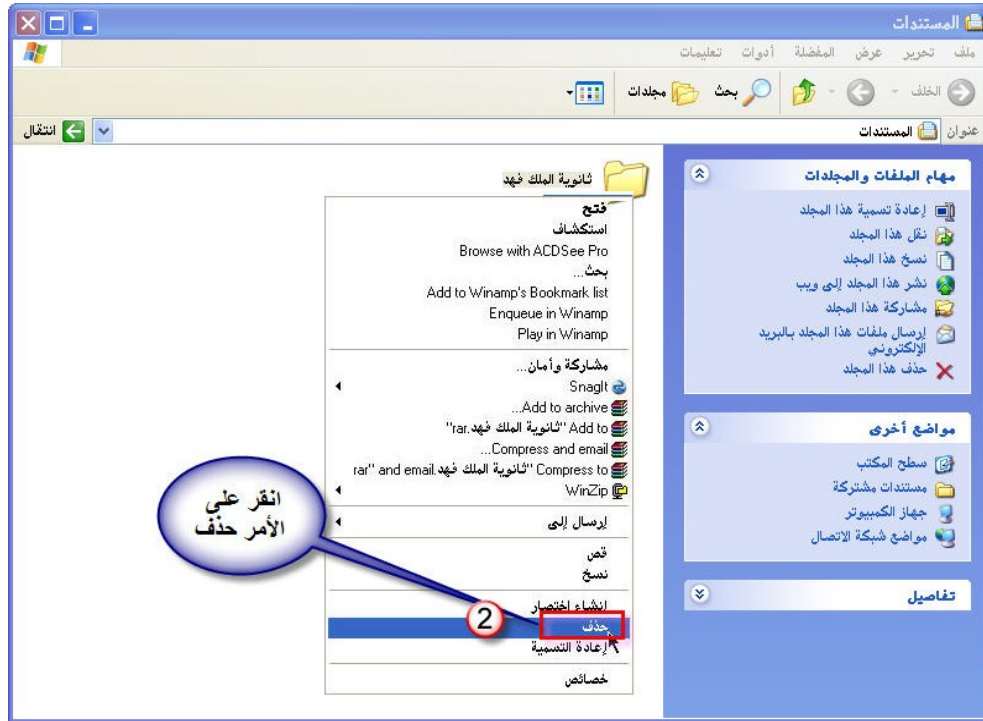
المستندات

ملف تحرير عرض المفضلة أدوات تعليمات

الخلف بحث مجلدات

عنوان المستندات انتقال

مهام الملفات والمجلدات

إعادة تسمية هذا المجلد
نقل هذا المجلد
نسخ هذا المجلد
نشر هذا المجلد إلى ويب
مشاركة هذا المجلد
إرسال ملفات هذا المجلد بالبريد الإلكتروني
حذف هذا المجلد

مواضع أخرى

سطح المكتب
مستندات مشتركة
جهاز الكمبيوتر
مواضع شبكة الاتصال

تفاصيل

ثانوية الملك فهد

فتح
استكشاف
Browse with ACDSee Pro
بحث...
Add to Winamp's Bookmark list
Enqueue in Winamp
Play in Winamp
مشاركة وأمان...
SnagIt
Add to archive...
Add to "ثانوية الملك فهد.rar"
Compress and email...
Compress to "ثانوية الملك فهد.rar" and email
WinZip
إرسال إلى
قص
نسخ
إنشاء اختصار
حذف
إعادة التسمية
خصائص

انقر على الأمر حذف

2